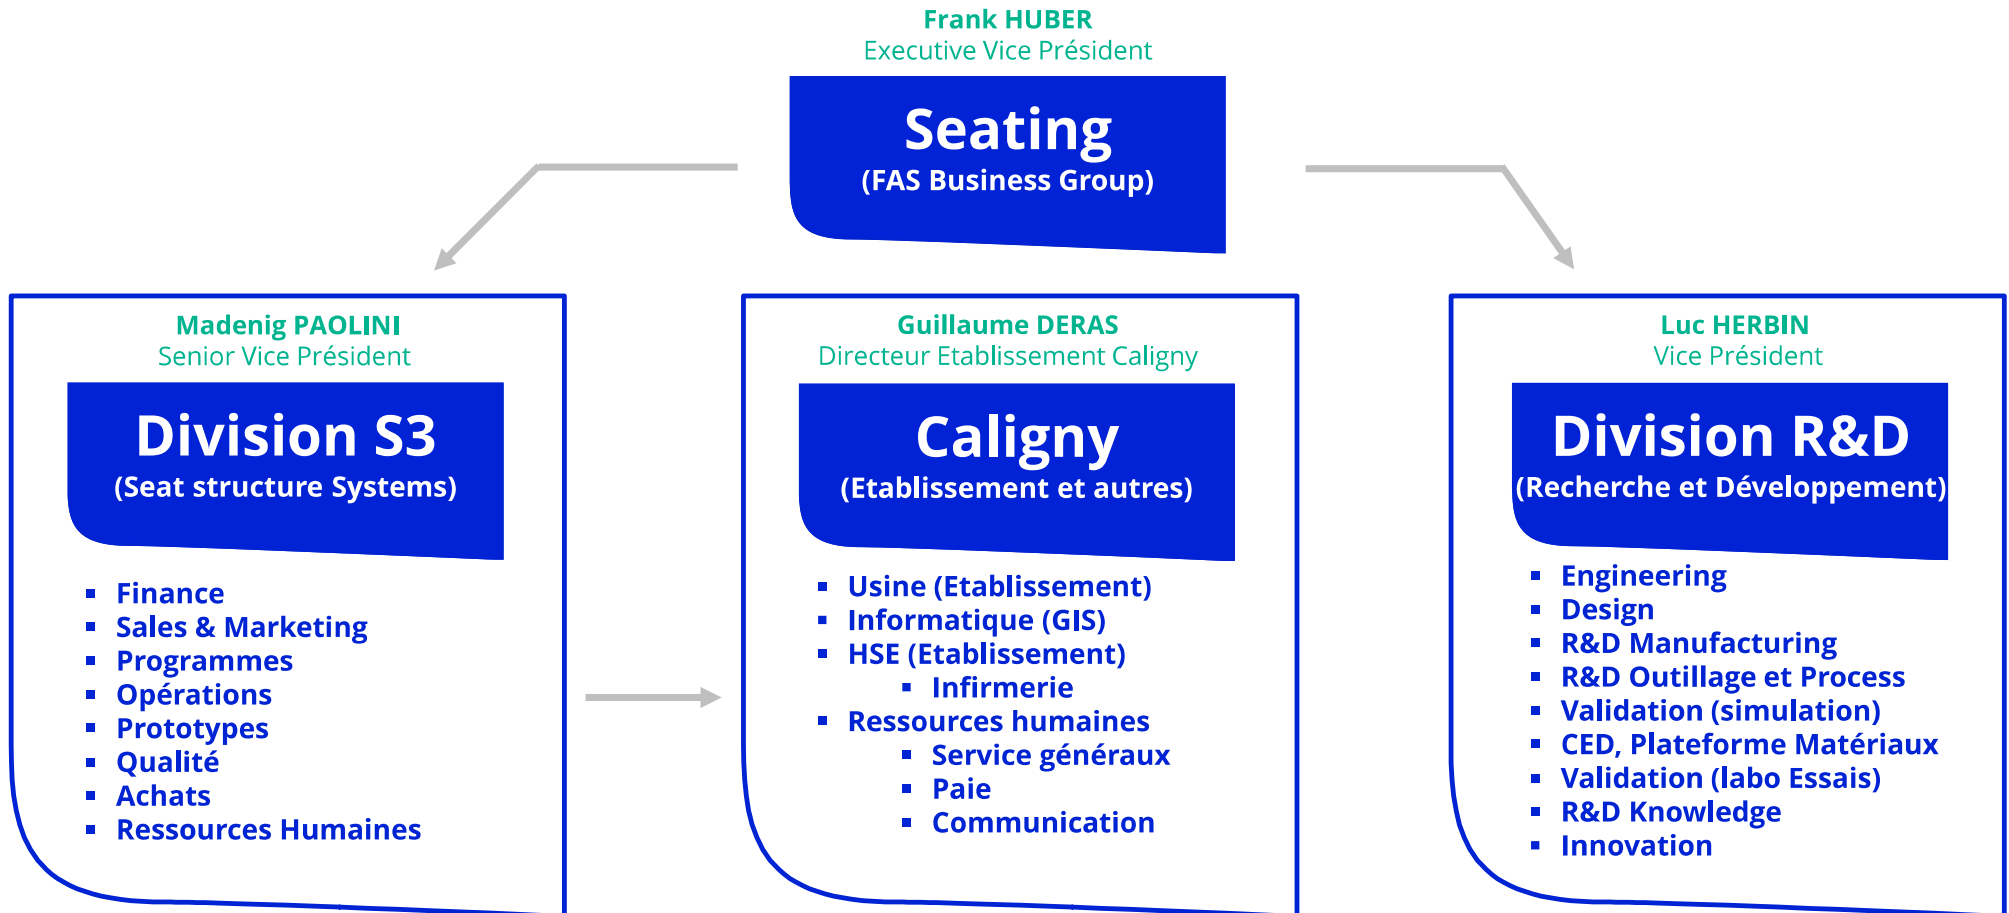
Frank HUBER
Executive Vice Président

Seating
(FAS Business Group)

Madenig PAOLINI
Senior Vice Président

Division S3
(Seat structure Systems)

- Finance
- Sales & Marketing
- Programmes
- Opérations
- Prototypes
- Qualité
- Achats
- Ressources Humaines

Guillaume DERAS
Directeur Etablissement Caligny

Caligny
(Etablissement et autres)

- Usine (Etablissement)
- Informatique (GIS)
- HSE (Etablissement)
  - Infirmerie
- Ressources humaines
  - Service généraux
  - Paie
  - Communication

Luc HERBIN
Vice Président

Division R&D
(Recherche et Développement)

- Engineering
- Design
- R&D Manufacturing
- R&D Outillage et Process
- Validation (simulation)
- CED, Plateforme Matériaux
- Validation (labo Essais)
- R&D Knowledge
- Innovation